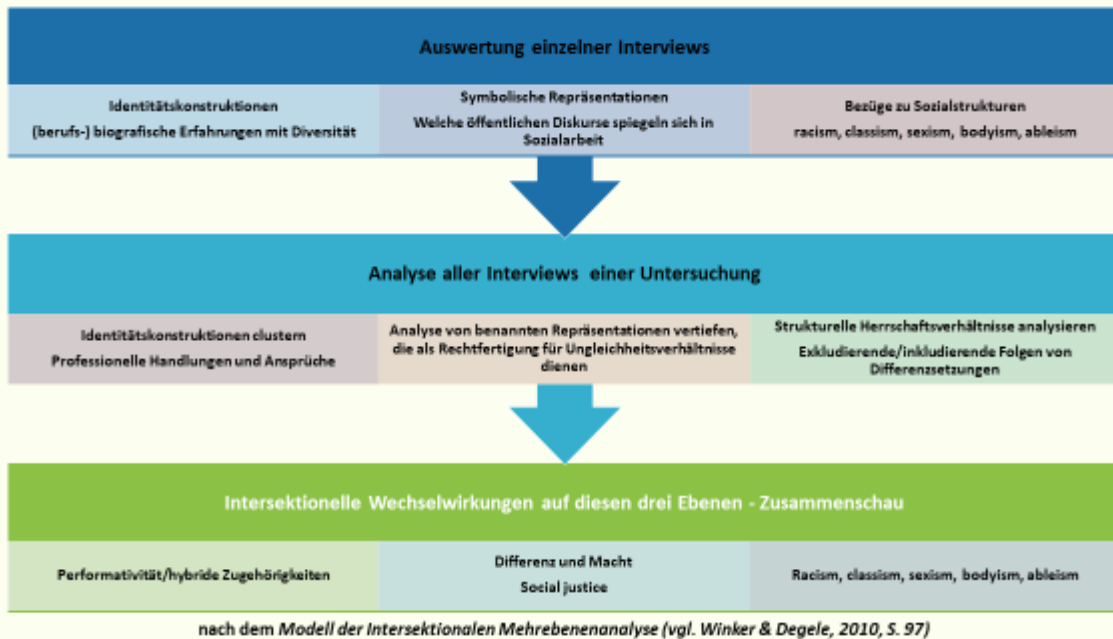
Auswertung einzelner Interviews

Identitätskonstruktionen
(berufs-) biografische Erfahrungen mit Diversität

Symbolische Repräsentationen
Welche öffentlichen Diskurse spiegeln sich in Sozialarbeit

Bezüge zu Sozialstrukturen
racism, classism, sexism, bodyism, ableism

Analyse aller Interviews einer Untersuchung

Identitätskonstruktionen clustern
Professionelle Handlungen und Ansprüche

Analyse von benannten Repräsentationen vertiefen, die als Rechtfertigung für Ungleichheitsverhältnisse dienen

Strukturelle Herrschaftsverhältnisse analysieren
Exkludierende/inkludierende Folgen von Differenzsetzungen

Intersektionelle Wechselwirkungen auf diesen drei Ebenen - Zusammenschau

Performativität/hybride Zugehörigkeiten

Differenz und Macht
Social justice

Racism, classism, sexism, bodyism, ableism

nach dem Modell der Intersektionalen Mehrebenenanalyse (vgl. Winker & Degele, 2010, S. 97)